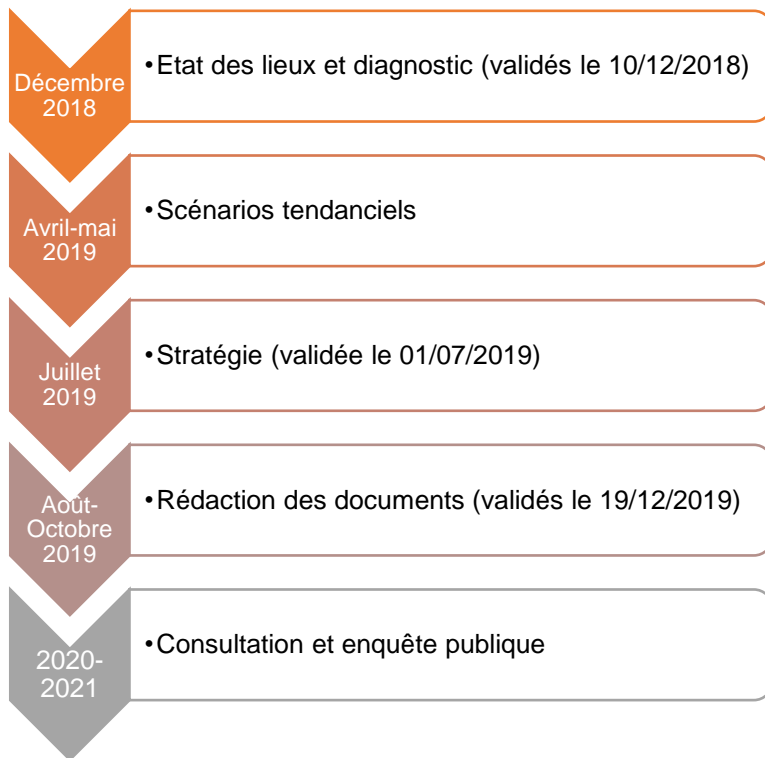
Décembre 2018

• Etat des lieux et diagnostic (validés le 10/12/2018)

Avril-mai 2019

• Scénarios tendanciels

Juillet 2019

• Stratégie (validée le 01/07/2019)

Août-Octobre 2019

• Rédaction des documents (validés le 19/12/2019)

2020-2021

• Consultation et enquête publique